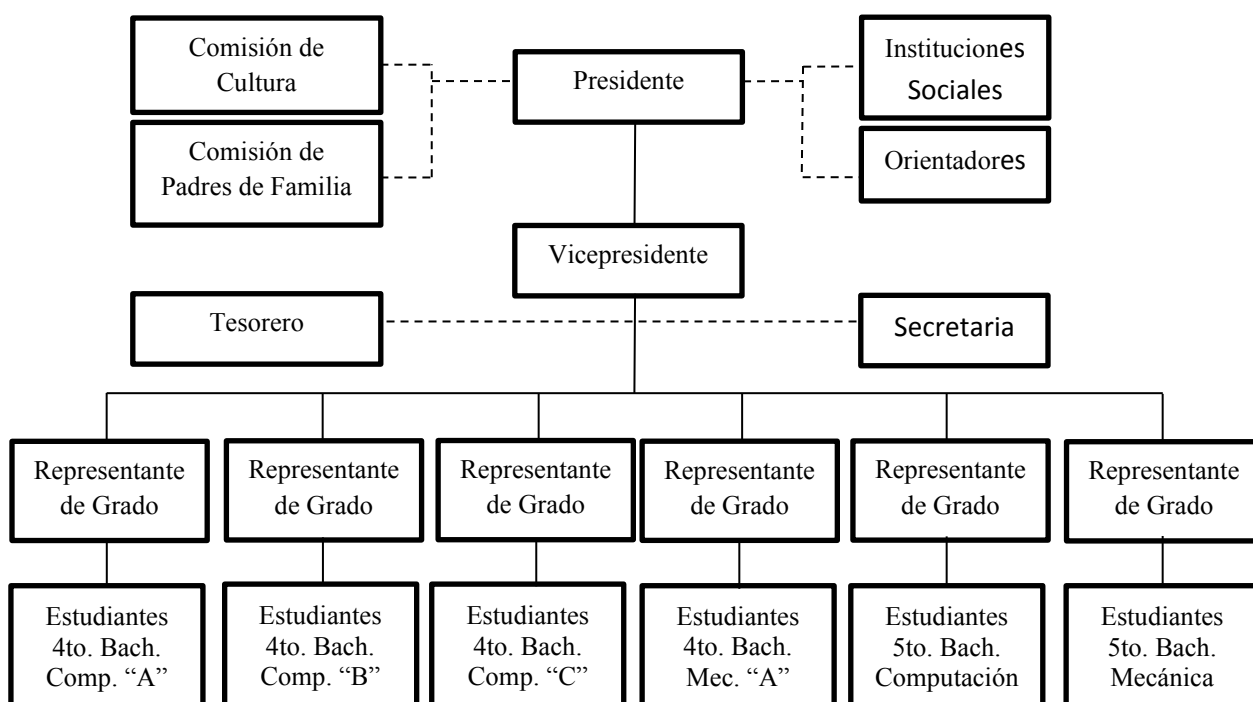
Comisión de Cultura

Presidente

Instituciones Sociales

Comisión de Padres de Familia

Orientadores

Vicepresidente

Tesorero

Secretaria

Representante de Grado

Representante de Grado

Representante de Grado

Representante de Grado

Representante de Grado

Representante de Grado

Estudiantes 4to. Bach. Comp. “A”

Estudiantes 4to. Bach. Comp. “B”

Estudiantes 4to. Bach. Comp. “C”

Estudiantes 4to. Bach. Mec. “A”

Estudiantes 5to. Bach. Computación

Estudiantes 5to. Bach. Mecánica